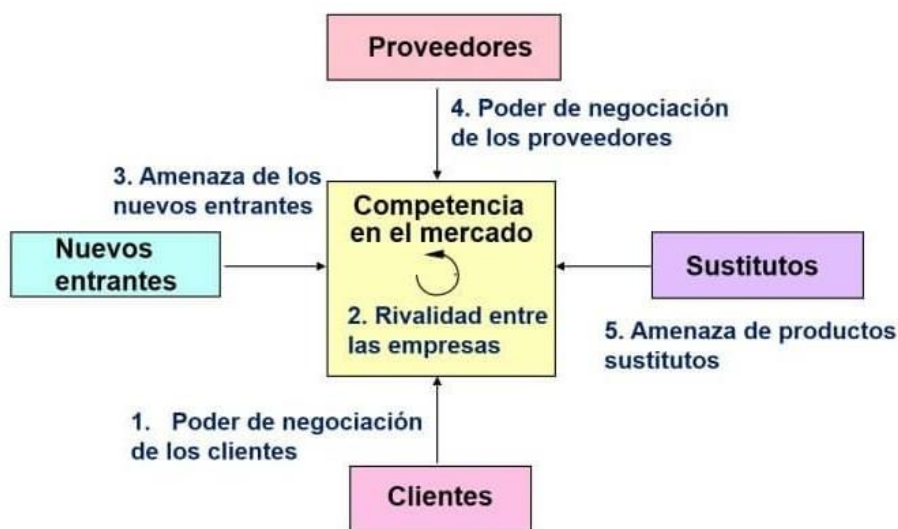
Proveedores

4. Poder de negociación de los proveedores

3. Amenaza de los nuevos entrantes

Nuevos entrantes

Competencia en el mercado

2. Rivalidad entre las empresas

Sustitutos

5. Amenaza de productos sustitutos

1. Poder de negociación de los clientes

Clientes